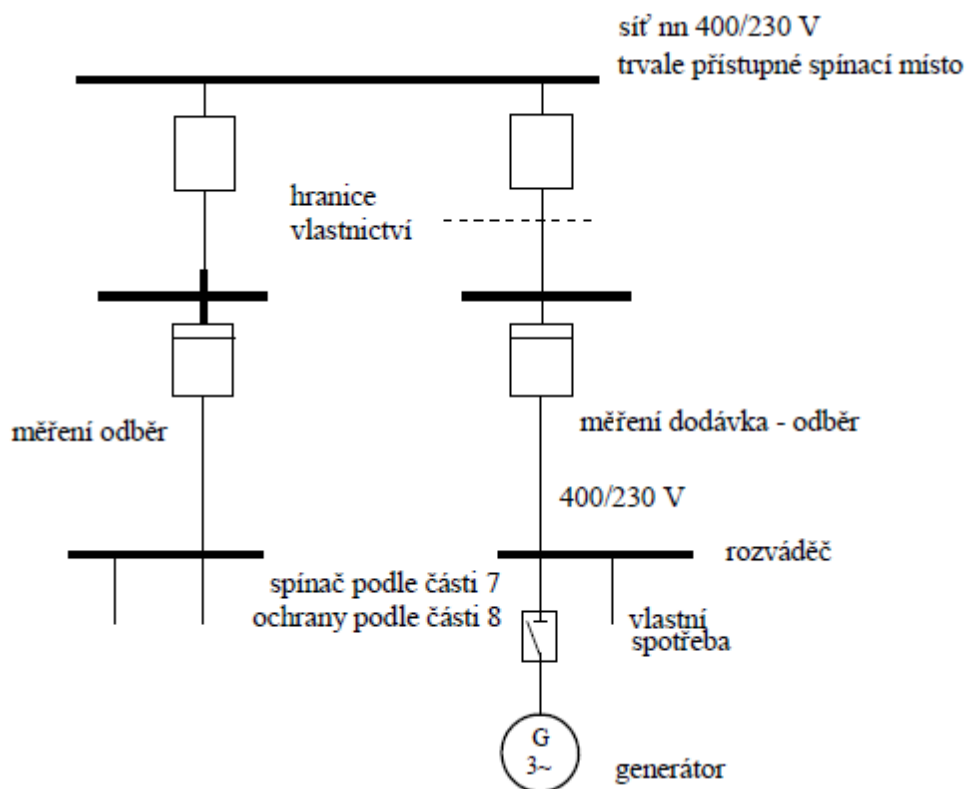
síť nn 400/230 V
trvale přístupné spínací místo

hranice
vlastnictví

měření odběr

měření dodávka - odběr

400/230 V

rozváděč

spínač podle části 7
ochrany podle části 8

vlastní
spotřeba

G
3~

generátor